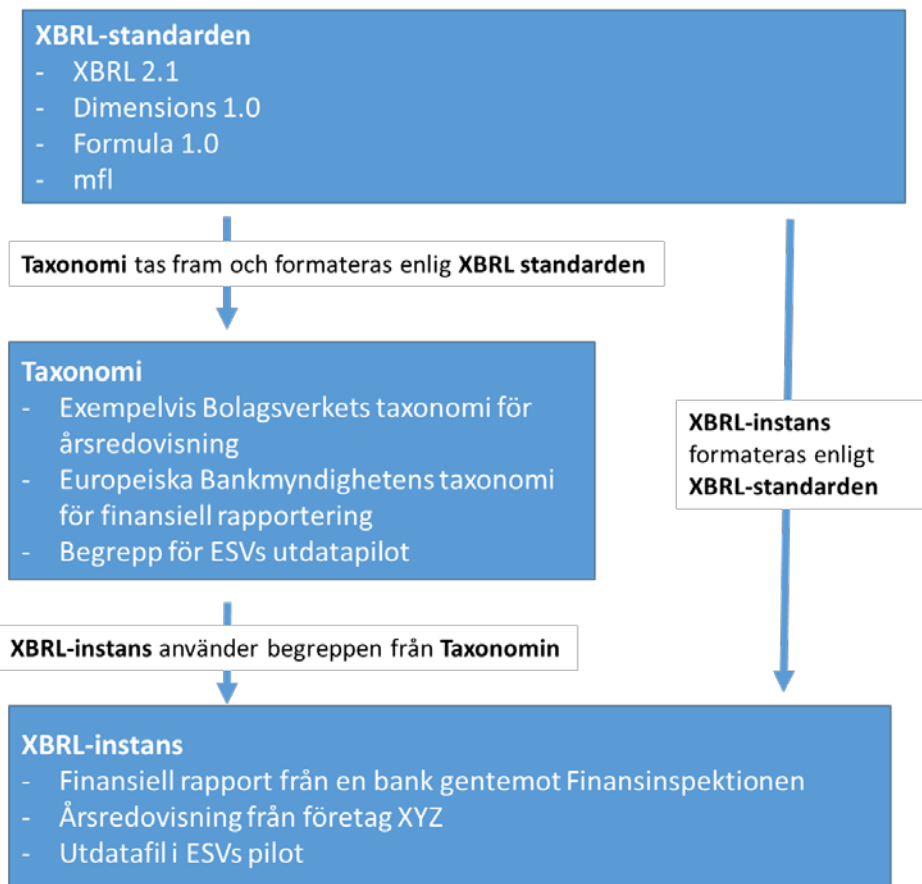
XBRL-standarden
- XBRL 2.1
- Dimensions 1.0
- Formula 1.0
- mfl

Taxonomi tas fram och formateras enlig XBRL standarden

Taxonomi
- Exempelvis Bolagsverkets taxonomi för årsredovisning
- Europeiska Bankmyndighetens taxonomi för finansiell rapportering
- Begrepp för ESVs utdatapilot

XBRL-instans formateras enligt XBRL-standarden

XBRL-instans använder begreppen från Taxonomin

XBRL-instans
- Finansiell rapport från en bank gentemot Finansinspektionen
- Årsredovisning från företag XYZ
- Utdatafil i ESVs pilot